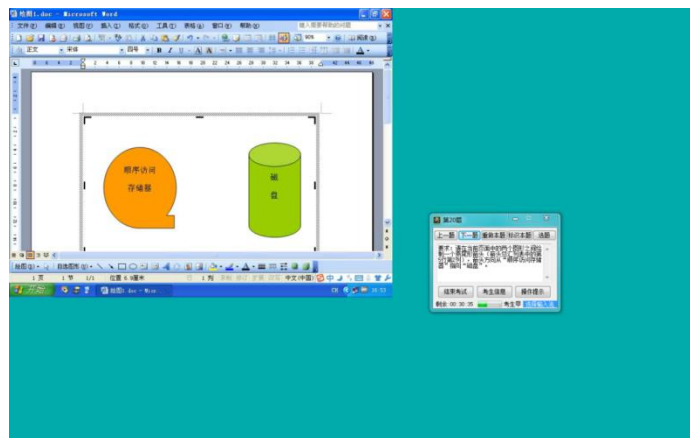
绘图1.doc - Microsoft Word

文件(F) 编辑(E) 视图(V) 插入(I) 格式(O) 工具(T) 表格(A) 窗口(W) 帮助(H)

键入需要帮助的问题

正文 宋体 四号 B I U A

顺序访问
存储器

磁
盘

绘图(R) 自选图形(U)

1 页 1 节 1/1 位置 6.9厘米 1 行 1 列

开始 绘图1.doc - Micro

第20题

上一题 下一题 重做本题 标识本题 选题

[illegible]

结束考试 考生信息 操作提示

剩余: 00:30:35 考生

15:33